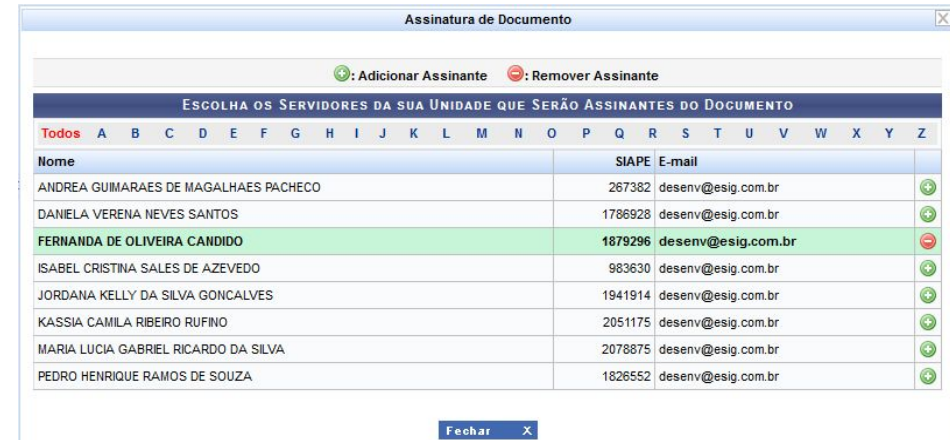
Assinatura de Documento

: Adicionar Assinante : Remover Assinante

ESCOLHA OS SERVIDORES DA SUA UNIDADE QUE SERÃO ASSINANTES DO DOCUMENTO

Todos A B C D E F G H I J K L M N O P Q R S T U V W X Y Z

| Nome | SIAPE | E-mail |
|---|---|---|
| ANDREA GUIMARAES DE MAGALHAES PACHECO | 267382 | desenv@esig.com.br |
| DANIELA VERENA NEVES SANTOS | 1786928 | desenv@esig.com.br |
| FERNANDA DE OLIVEIRA CANDIDO | 1879296 | desenv@esig.com.br |
| ISABEL CRISTINA SALES DE AZEVEDO | 983630 | desenv@esig.com.br |
| JORDANA KELLY DA SILVA GONCALVES | 1941914 | desenv@esig.com.br |
| KASSIA CAMILA RIBEIRO RUFINO | 2051175 | desenv@esig.com.br |
| MARIA LUCIA GABRIEL RICARDO DA SILVA | 2078875 | desenv@esig.com.br |
| PEDRO HENRIQUE RAMOS DE SOUZA | 1826552 | desenv@esig.com.br |

Fechar X